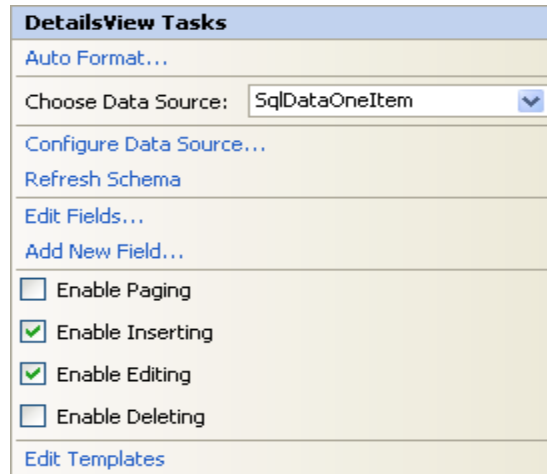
DetailsView Tasks

Auto Format...

Choose Data Source: SqlDataOneItem

Configure Data Source...

Refresh Schema

Edit Fields...

Add New Field...

Enable Paging

Enable Inserting

Enable Editing

Enable Deleting

Edit Templates